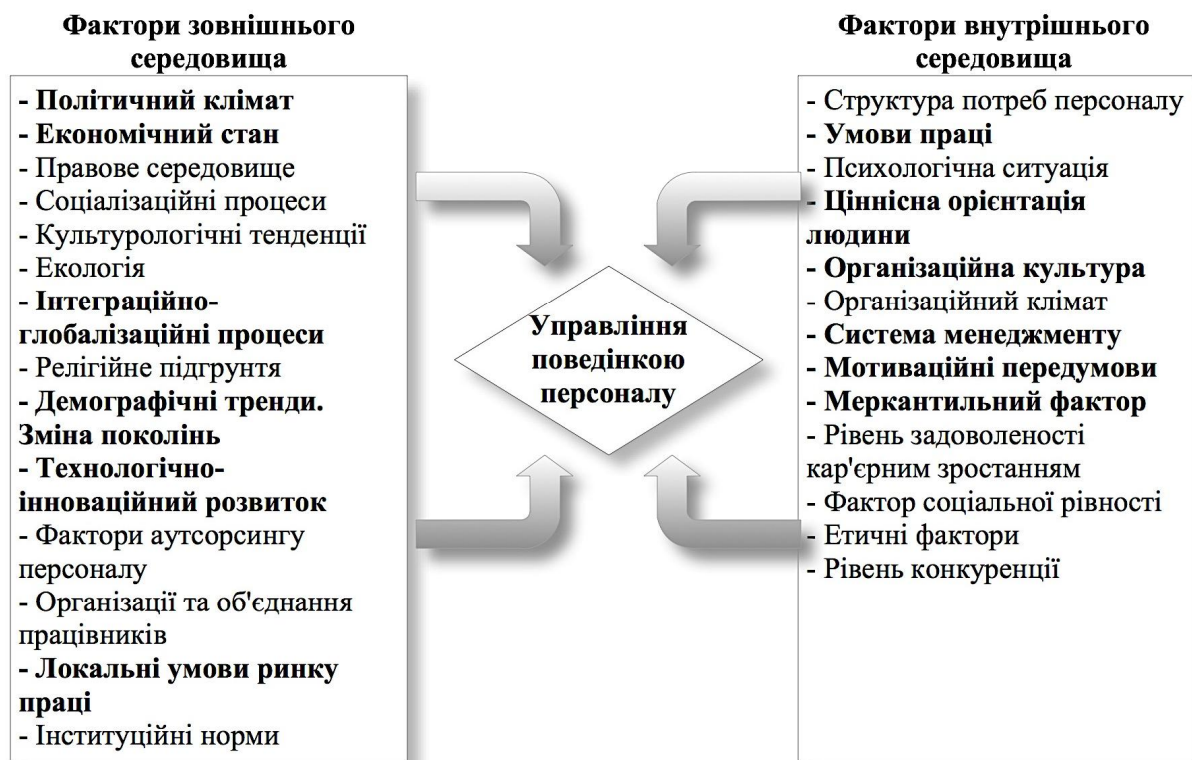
Фактори зовнішнього середовища

- Політичний клімат
- Економічний стан
- Правове середовище
- Соціалізаційні процеси
- Культурологічні тенденції
- Екологія
- Інтеграційно-глобалізаційні процеси
- Релігійне підгрунтя
- Демографічні тренди. Зміна поколінь
- Технологічно-інноваційний розвиток
- Фактори аутсорсингу персоналу
- Організації та об'єднання працівників
- Локальні умови ринку праці
- Інституційні норми

Управління поведінкою персоналу

Фактори внутрішнього середовища

- Структура потреб персоналу
- Умови праці
- Психологічна ситуація
- Ціннісна орієнтація людини
- Організаційна культура
- Організаційний клімат
- Система менеджменту
- Мотиваційні передумови
- Меркантильний фактор
- Рівень задоволеності кар'єрним зростанням
- Фактор соціальної рівності
- Етичні фактори
- Рівень конкуренції